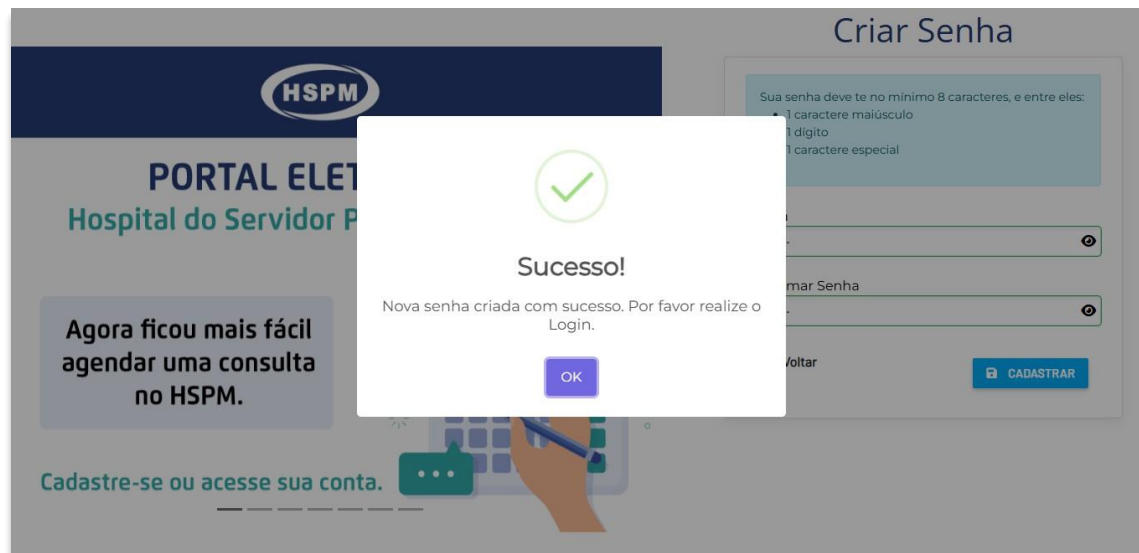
HSPM

PORTAL ELET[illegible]

Hospital do Servidor P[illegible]

Agora ficou mais fácil agendar uma consulta no HSPM.

Cadastre-se ou acesse sua conta.

Criar Senha

Sua senha deve te no minimo 8 caracteres, e entre eles:
• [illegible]1 caractere maiúsculo
• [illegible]1 digito
• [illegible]1 caractere especial

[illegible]a

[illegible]mar Senha

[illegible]Voltar

CADASTRAR

Sucesso!

Nova senha criada com sucesso. Por favor realize o Login.

OK